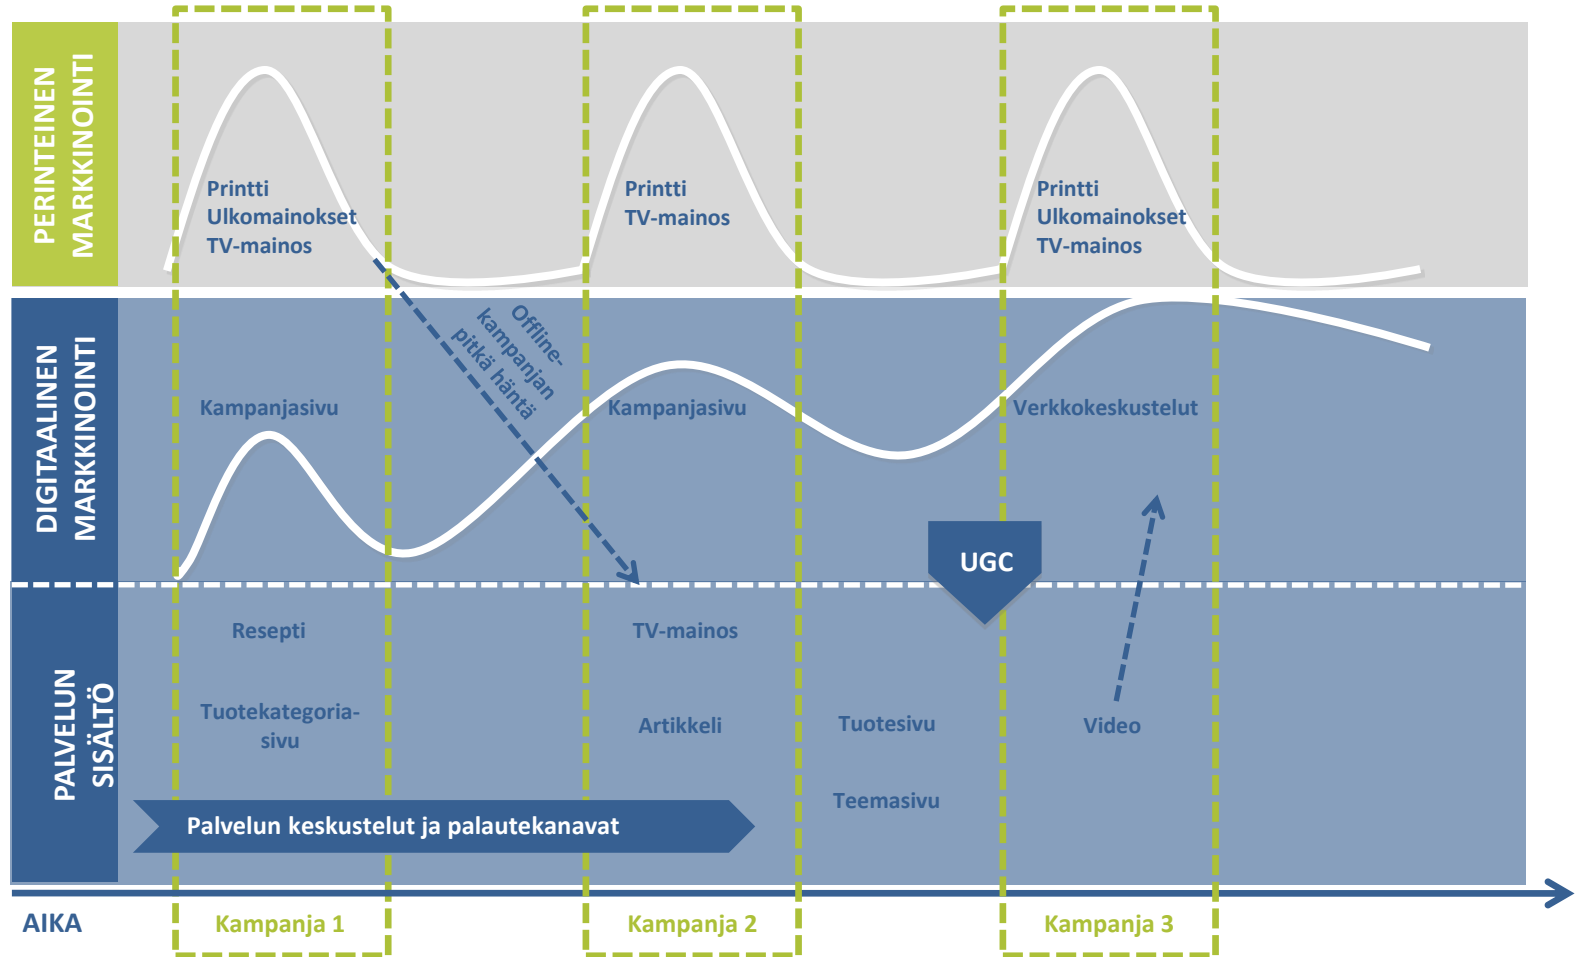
PERINTEINEN MARKKINOINTI

Printti
Ulkomainokset
TV-mainos

Printti
TV-mainos

Printti
Ulkomainokset
TV-mainos

DIGITAALINEN MARKKINOINTI

Kampanjasivu

Offline-kampanjan pitkä häntä

Kampanjasivu

Verkkokeskustelut

UGC

PALVELUN SISÄLTÖ

Resepti

Tuotekategoriasivu

TV-mainos

Artikkeli

Tuotesivu

Teemasivu

Video

Palvelun keskustelut ja palautekanavat

AIKA

Kampanja 1

Kampanja 2

Kampanja 3